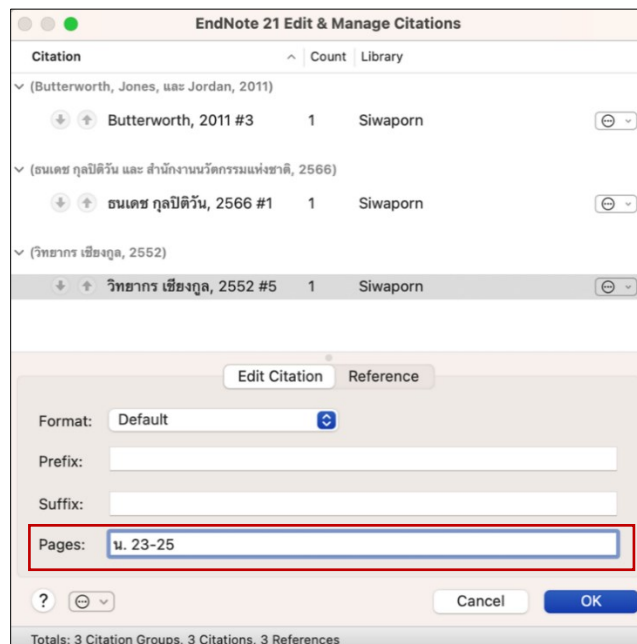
EndNote 21 Edit & Manage Citations

| Citation | Count | Library |
|---|---|---|
| (Butterworth, Jones, และ Jordan, 2011) | | |
| Butterworth, 2011 #3 | 1 | Siwaporn |
| (ธนเดช กุลปิติวัน และ สำนักงานนวัตกรรมแห่งชาติ, 2566) | | |
| ธนเดช กุลปิติวัน, 2566 #1 | 1 | Siwaporn |
| (วิทยากร เชียงกูล, 2552) | | |
| วิทยากร เชียงกูล, 2552 #5 | 1 | Siwaporn |

Edit Citation Reference

Format: Default

Prefix:

Suffix:

Pages: น. 23-25

?

Cancel OK

Totals: 3 Citation Groups, 3 Citations, 3 References